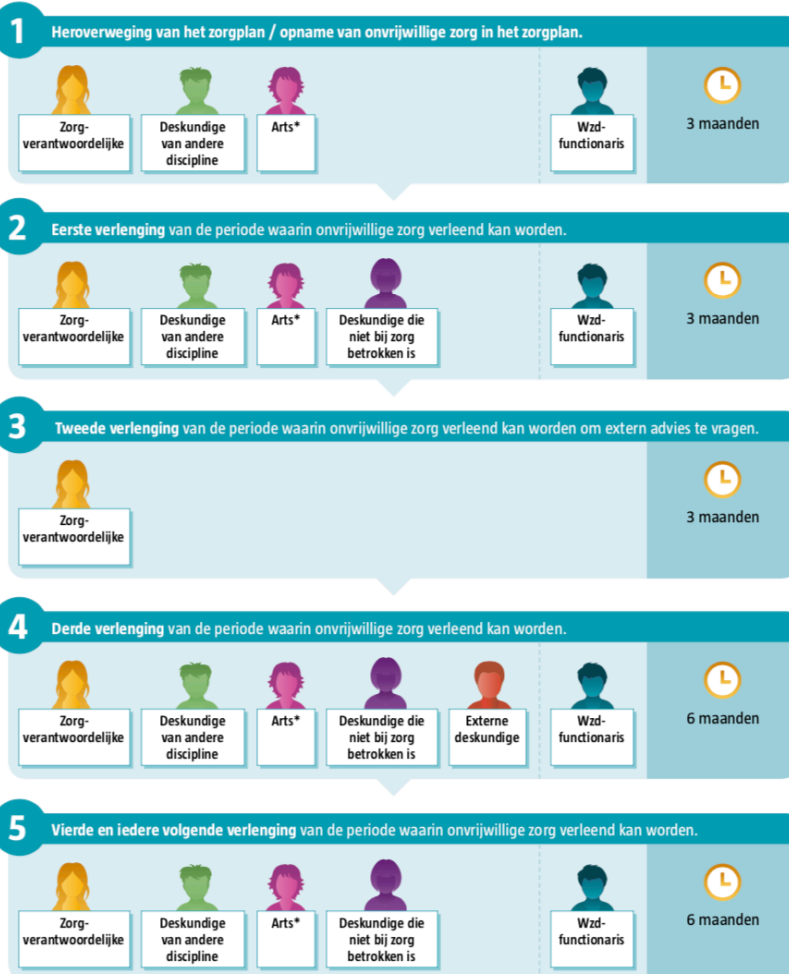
1 Heroverweging van het zorgplan / opname van onvrijwillige zorg in het zorgplan.

Zorg-verantwoordelijke

Deskundige van andere discipline

Arts*

Wzd-functionaris

3 maanden

2 Eerste verlenging van de periode waarin onvrijwillige zorg verleend kan worden.

Zorg-verantwoordelijke

Deskundige van andere discipline

Arts*

Deskundige die niet bij zorg betrokken is

Wzd-functionaris

3 maanden

3 Tweede verlenging van de periode waarin onvrijwillige zorg verleend kan worden om extern advies te vragen.

Zorg-verantwoordelijke

3 maanden

4 Derde verlenging van de periode waarin onvrijwillige zorg verleend kan worden.

Zorg-verantwoordelijke

Deskundige van andere discipline

Arts*

Deskundige die niet bij zorg betrokken is

Externe deskundige

Wzd-functionaris

6 maanden

5 Vierde en iedere volgende verlenging van de periode waarin onvrijwillige zorg verleend kan worden.

Zorg-verantwoordelijke

Deskundige van andere discipline

Arts*

Deskundige die niet bij zorg betrokken is

Wzd-functionaris

6 maanden